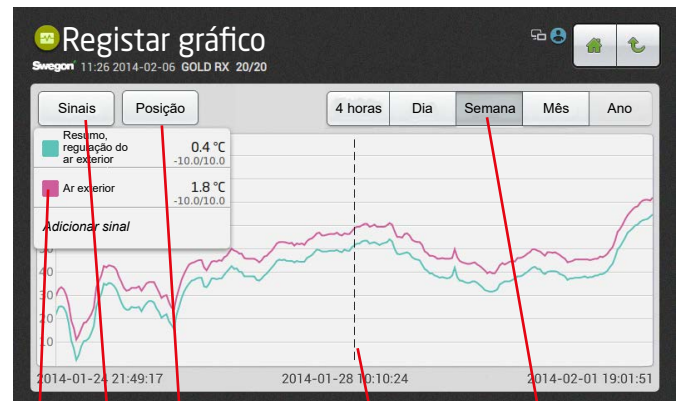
Registar gráfico

Swegon 11:26 2014-02-06 GOLD RX 20/20

Sinais
Posição
4 horas
Dia
Semana
Mês
Ano

Resumo, regulação do ar exterior
0.4 °C
-10.0/10.0

Ar exterior
1.8 °C
-10.0/10.0

Adicionar sinal

40
30
20
10

2014-01-24 21:49:17
2014-01-28 10:10:24
2014-02-01 19:01:51